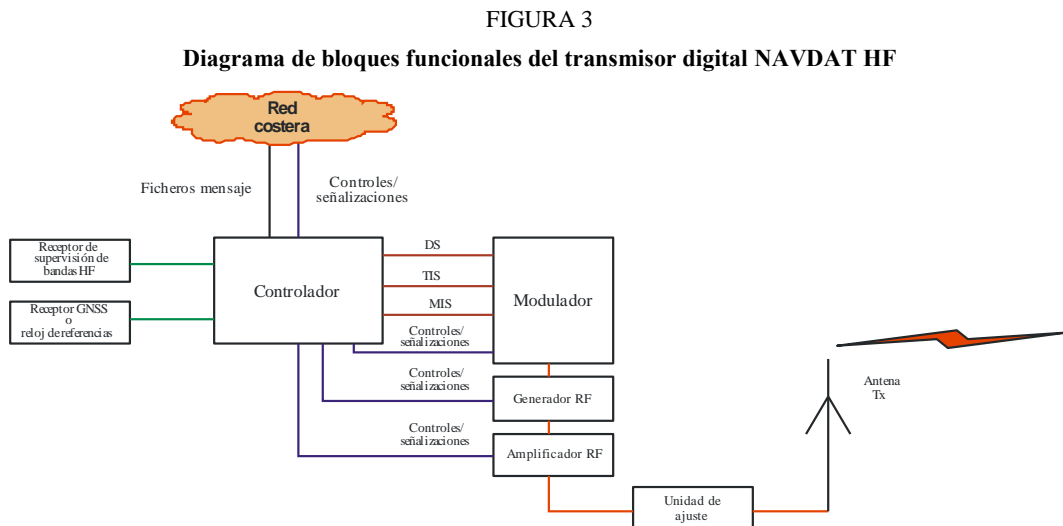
FIGURA 3

**Diagrama de bloques funcionales del transmisor digital NAVDAT HF**

Red costera

Ficheros mensaje

Controles/ señalizaciones

Receptor de supervisión de bandas HF

Receptor GNSS o reloj dereferencias

Controlador

DS

TIS

MIS

Controles/ señalizaciones

Modulador

Controles/ señalizaciones

Generador RF

Controles/ señalizaciones

Amplificador RF

Antena Tx

Unidad de ajuste